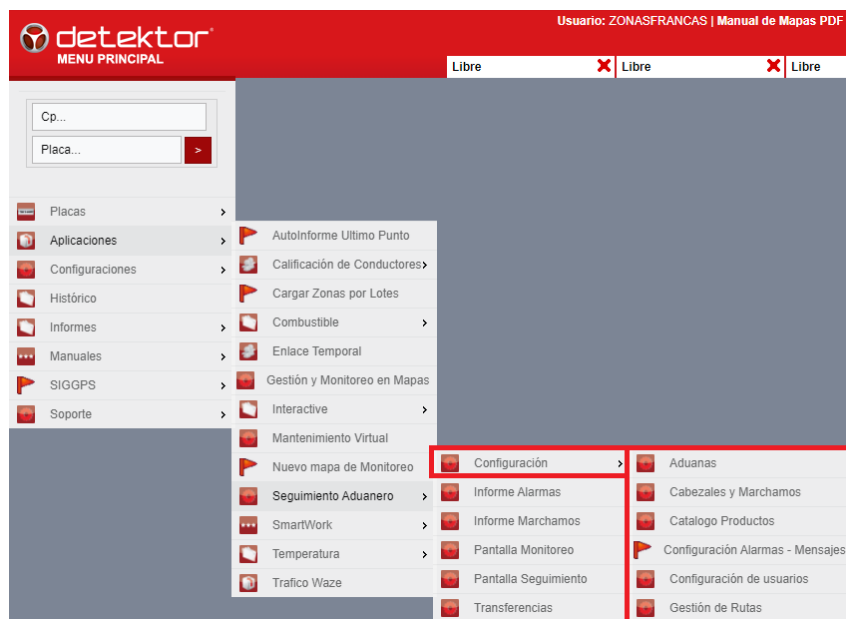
detektor
MENU PRINCIPAL

Usuario: ZONASFRANCAS | Manual de Mapas PDF

Libre
Libre
Libre

Cp...
Placa...
>

Placas >
Aplicaciones >
Configuraciones >
Histórico
Informes >
Manuales >
SIGGPS >
Soporte >

AutoInforme Ultimo Punto
Calificación de Conductores >
Cargar Zonas por Lotes
Combustible >
Enlace Temporal
Gestión y Monitoreo en Mapas
Interactive >
Mantenimiento Virtual
Nuevo mapa de Monitoreo
Seguimiento Aduanero >
SmartWork >
Temperatura >
Trafico Waze

Configuración >
Informe Alarmas
Informe Marchamos
Pantalla Monitoreo
Pantalla Seguimiento
Transferencias

Aduanas
Cabezales y Marchamos
Catalogo Productos
Configuración Alarmas - Mensajes
Configuración de usuarios
Gestión de Rutas